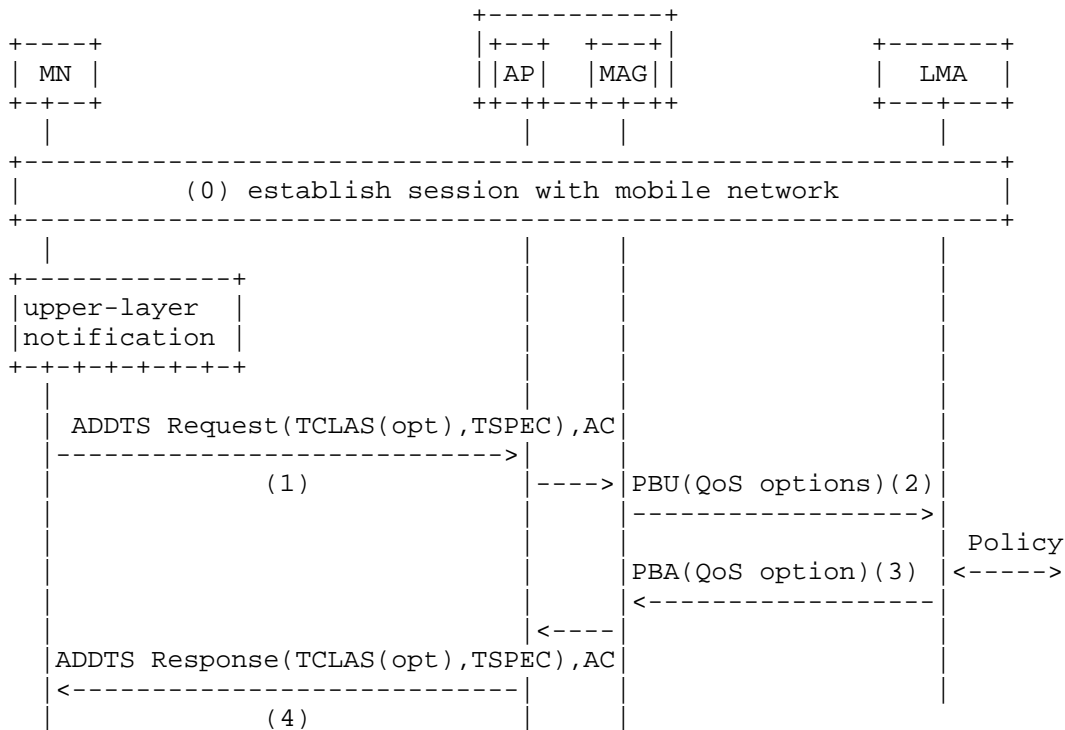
MN

AP

MAG

LMA

(0) establish session with mobile network

upper-layer notification

ADDTS Request(TCLAS(opt),TSPEC),AC

(1)

PBU(QoS options)(2)

Policy

PBA(QoS option)(3)

ADDTS Response(TCLAS(opt),TSPEC),AC

(4)